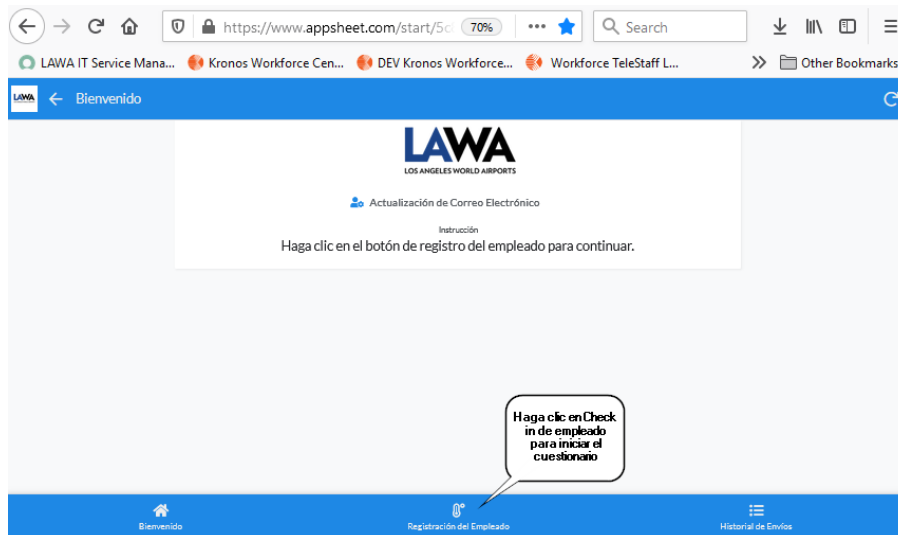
https://www.appsheet.com/start/5c 70% Search

LAWA IT Service Mana... Kronos Workforce Cen... DEV Kronos Workforce... Workforce TeleStaff L... Other Bookmarks

LAWA Bienvenido

LAWA
LOS ANGELES WORLD AIRPORTS

Actualización de Correo Electrónico

Instrucción
Haga clic en el botón de registro del empleado para continuar.

Haga clic en Check in de empleado para iniciar el cuestionario

Bienvenido
Registración del Empleado
Historial de Envíos